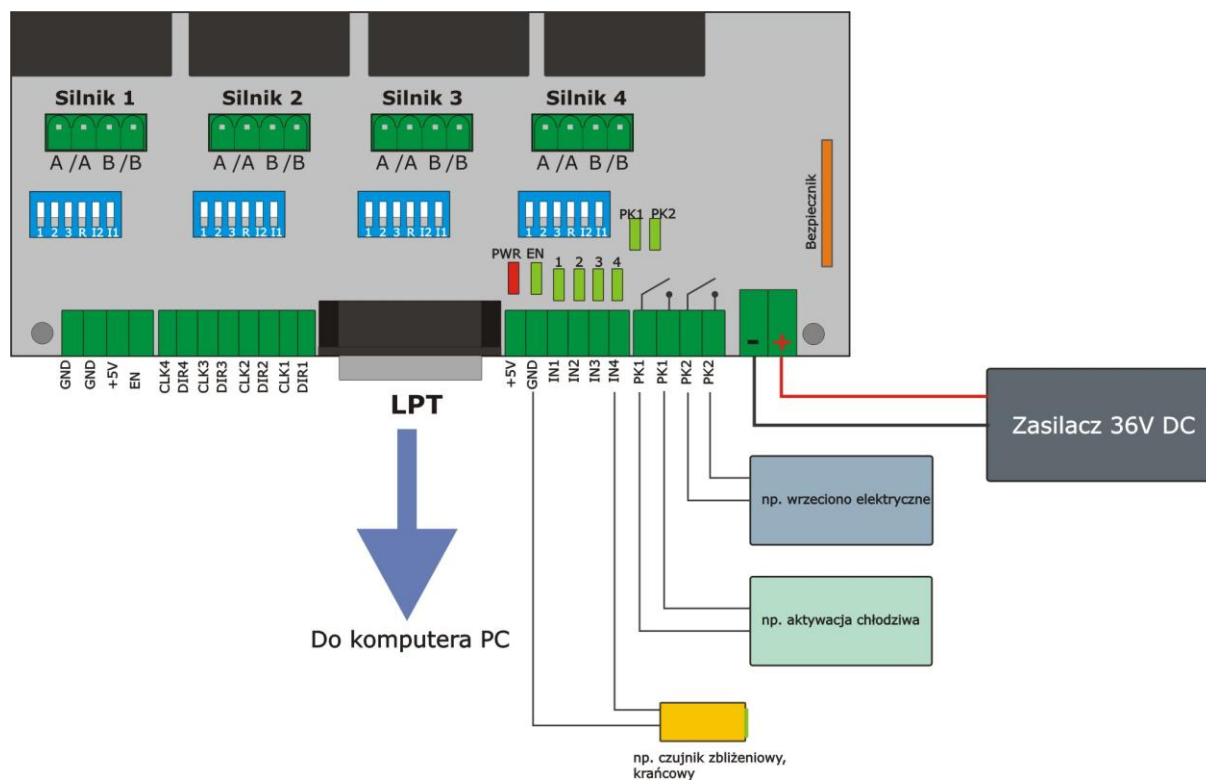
Silnik 1
A /A B /B
1 2 3 R I2 I1

Silnik 2
A /A B /B
1 2 3 R I2 I1

Silnik 3
A /A B /B
1 2 3 R I2 I1

Silnik 4
A /A B /B
1 2 3 R I2 I1

PK1 PK2

Bezpiecznik

PWR EN 1 2 3 4

GND GND +5V EN CLK4 DIR4 CLK3 DIR3 CLK2 DIR2 CLK1 DIR1

LPT

+5V GND IN1 IN2 IN3 IN4 PK1 PK1 PK2 PK2

- +

Zasilacz 36V DC

np. wrzeciono elektryczne

np. aktywacja chłodziwa

Do komputera PC

np. czujnik zbliżeniowy, krańcowy